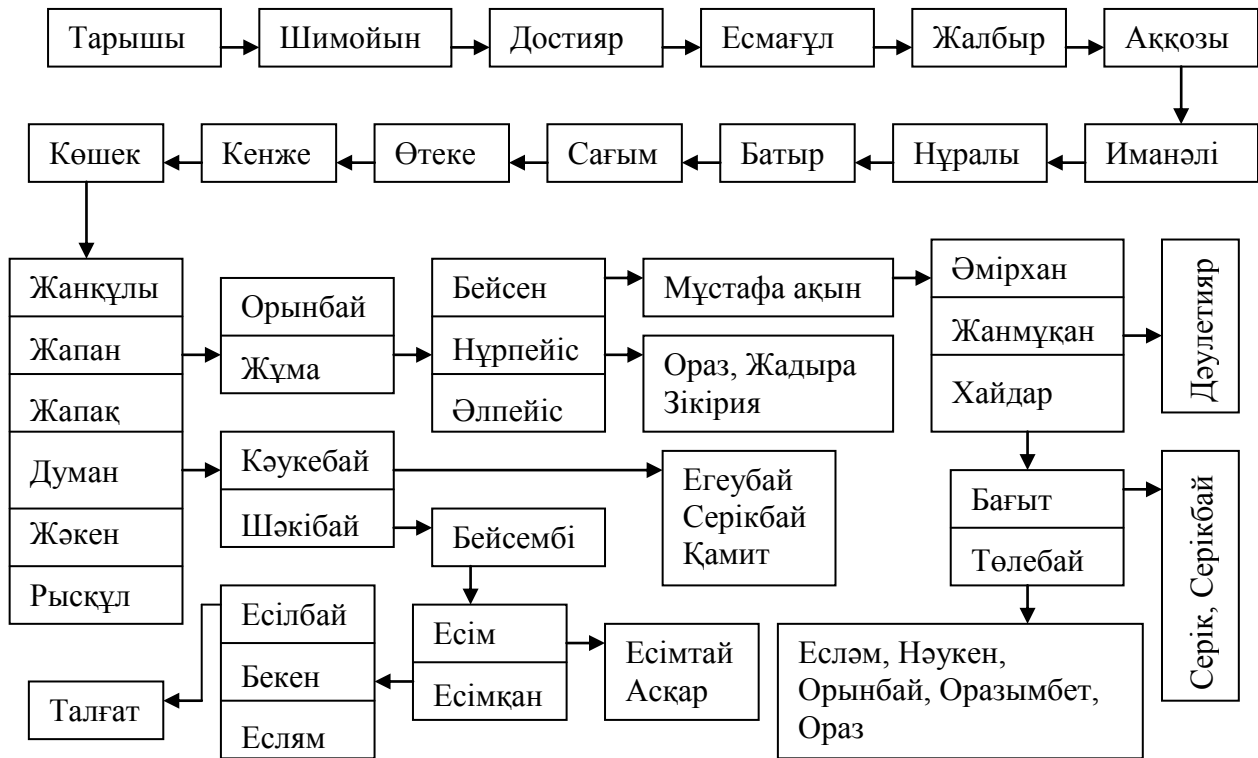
Тарышы
Шимойын
Достияр
Есмағұл
Жалбыр
Аққозы

Иманәлі
Нұралы
Батыр
Сағым
Өтеке
Кенже
Көшек

Жанқұлы
Жапан
Жапақ
Думан
Жәкен
Рысқұл

Орынбай
Жұма

Бейсен
Нұрпейіс
Әлпейіс

Мұстафа ақын

Ораз, Жадыра
Зікірия

Әмірхан
Жанмұқан
Хайдар

Дәулетияр

Кәукебай
Шәкібай

Егеубай
Серікбай
Қамит

Бейсембі

Бағыт
Төлебай

Серік, Серікбай

Есілбай
Бекен
Еслям

Талғат

Есім
Есімқан

Есімтай
Асқар

Есләм, Нәукен,
Орынбай, Оразымбет,
Ораз